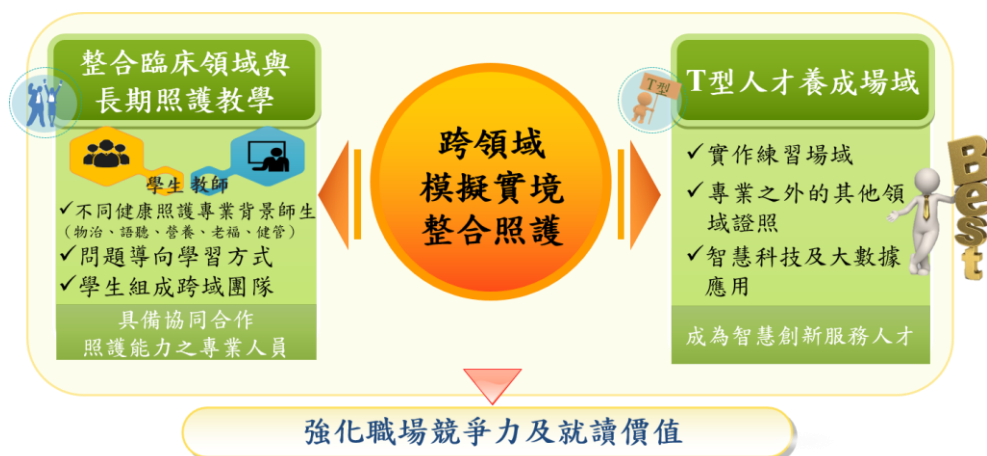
整合臨床領域與長期照護教學

學生 教師

✓不同健康照護專業背景師生
（物治、語聽、營養、老福、健管）
✓問題導向學習方式
✓學生組成跨域團隊

具備協同合作照護能力之專業人員

跨領域
模擬實境
整合照護

T型

T型人才養成場域

✓實作練習場域
✓專業之外的其他領域證照
✓智慧科技及大數據應用

成為智慧創新服務人才

Best

強化職場競爭力及就讀價值